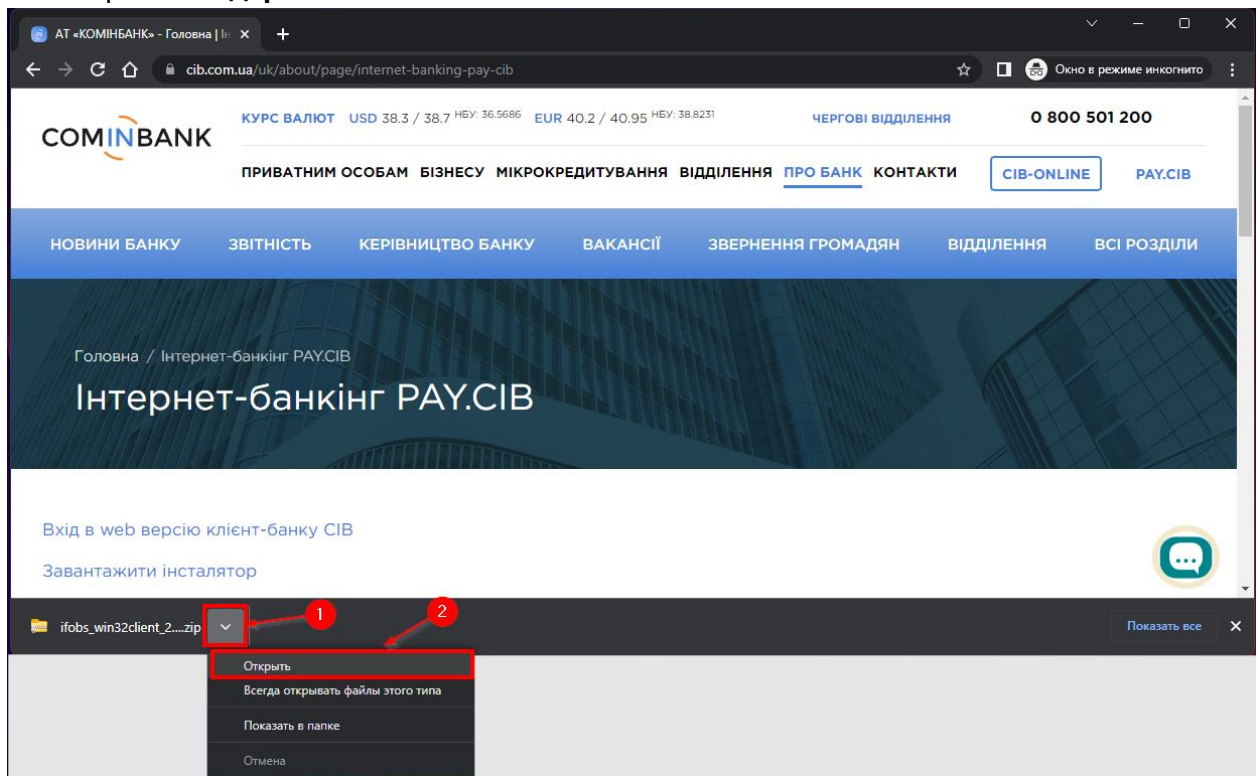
АТ «КОМІНБАНК» - Головна | Ін ×

cib.com.ua/uk/about/page/internet-banking-pay-cib

Окно в режиме инкогнито

COMINBANK

КУРС ВАЛЮТ USD 38.3 / 38.7 НБУ: 36.5686 EUR 40.2 / 40.95 НБУ: 38.8231

ЧЕРГОВІ ВІДДІЛЕННЯ

0 800 501 200

ПРИВАТНИМ ОСОБАМ БІЗНЕСУ МІКРОКРЕДИТУВАННЯ ВІДДІЛЕННЯ ПРО БАНК КОНТАКТИ

CIB-ONLINE

PAY.CIB

НОВИНИ БАНКУ ЗВІТНІСТЬ КЕРІВНИЦТВО БАНКУ ВАКАНСІЇ ЗВЕРНЕННЯ ГРОМАДЯН ВІДДІЛЕННЯ ВСІ РОЗДІЛИ

Головна / Інтернет-банкінг PAY.CIB

Інтернет-банкінг PAY.CIB

Вхід в web версію клієнт-банку CIB

Завантажити інсталятор

ifobs_win32client_2....zip

1

2

Показать все

Открыть

Всегда открывать файлы этого типа

Показать в папке

Отмена